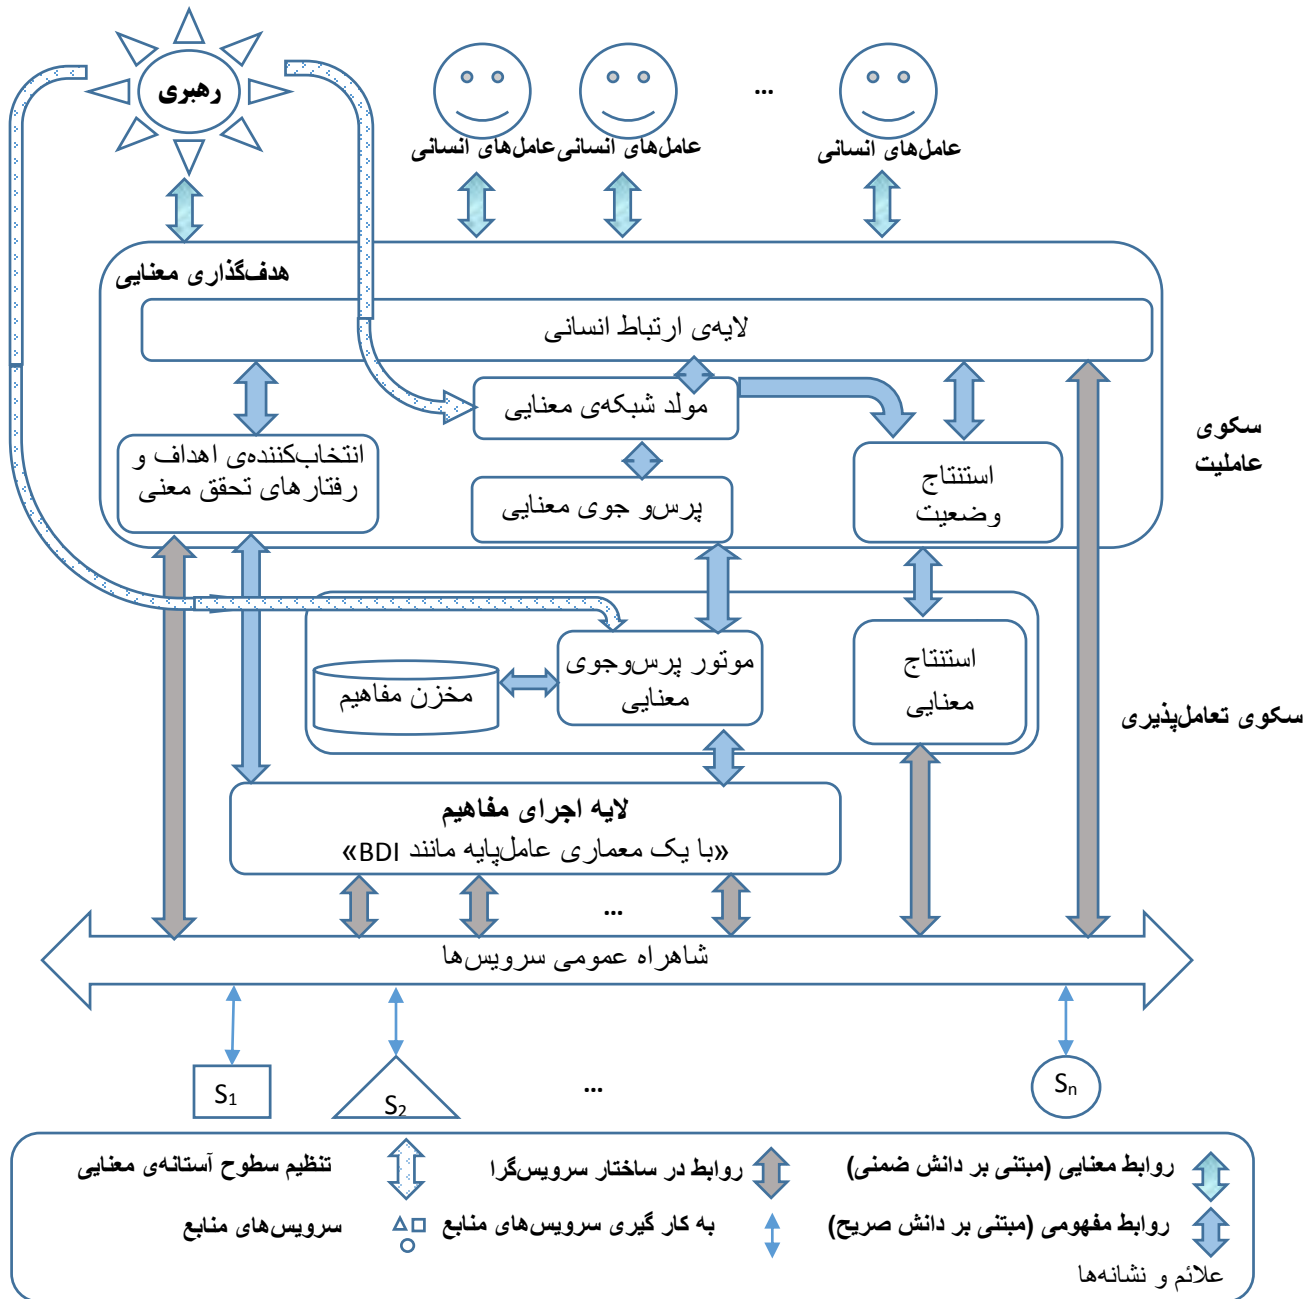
رهبری

عامل‌های انسانی عامل‌های انسانی ... عامل‌های انسانی

هدف‌گذاری معنایی

لایه‌ی ارتباط انسانی

مولد شبکه‌ی معنایی

انتخاب‌کننده‌ی اهداف و رفتارهای تحقق معنی

پرس‌و جوی معنایی

استنتاج وضعیت

سکوی عاملیت

موتور پرس‌وجوی معنایی

مخزن مفاهیم

استنتاج معنایی

سکوی تعامل‌پذیری

لایه اجرای مفاهیم
«با یک معماری عامل‌پایه مانند BDI»

...

شاهراه عمومی سرویس‌ها

$S_1$ $S_2$ ... $S_n$

تنظیم سطوح آستانه‌ی معنایی روابط در ساختار سرویس‌گرا روابط معنایی (مبتنی بر دانش ضمنی)

سرویس‌های منابع به کار گیری سرویس‌های منابع روابط مفهومی (مبتنی بر دانش صریح)

علائم و نشانه‌ها